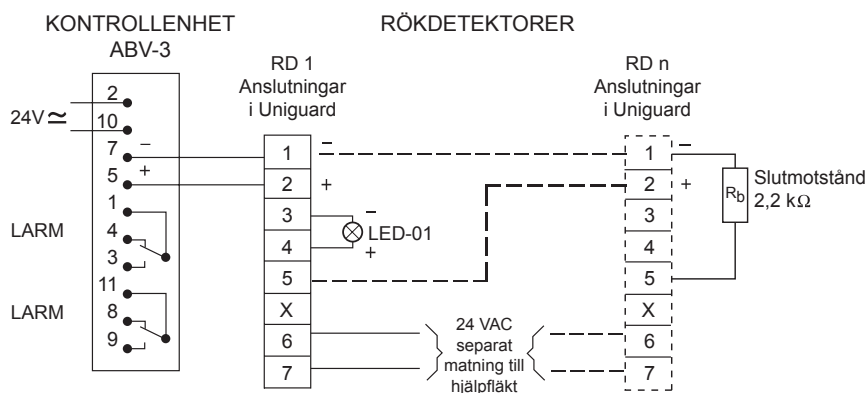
KONTROLLENHET
ABV-3

RÖKDETEKTORER

RD 1
Anslutningar
i Uniguard

RD n
Anslutningar
i Uniguard

24V $\simeq$

2
10
7 –
5 +
1
LARM 4
3
11
LARM 8
9

1 –
2 +
3 –
4 +
5
X
6
7

LED-01

1 –
2 +
3
4
5
X
6
7

$R_b$

Slutmotstånd
2,2 kΩ

24 VAC
separat
matning till
hjälpfläkt